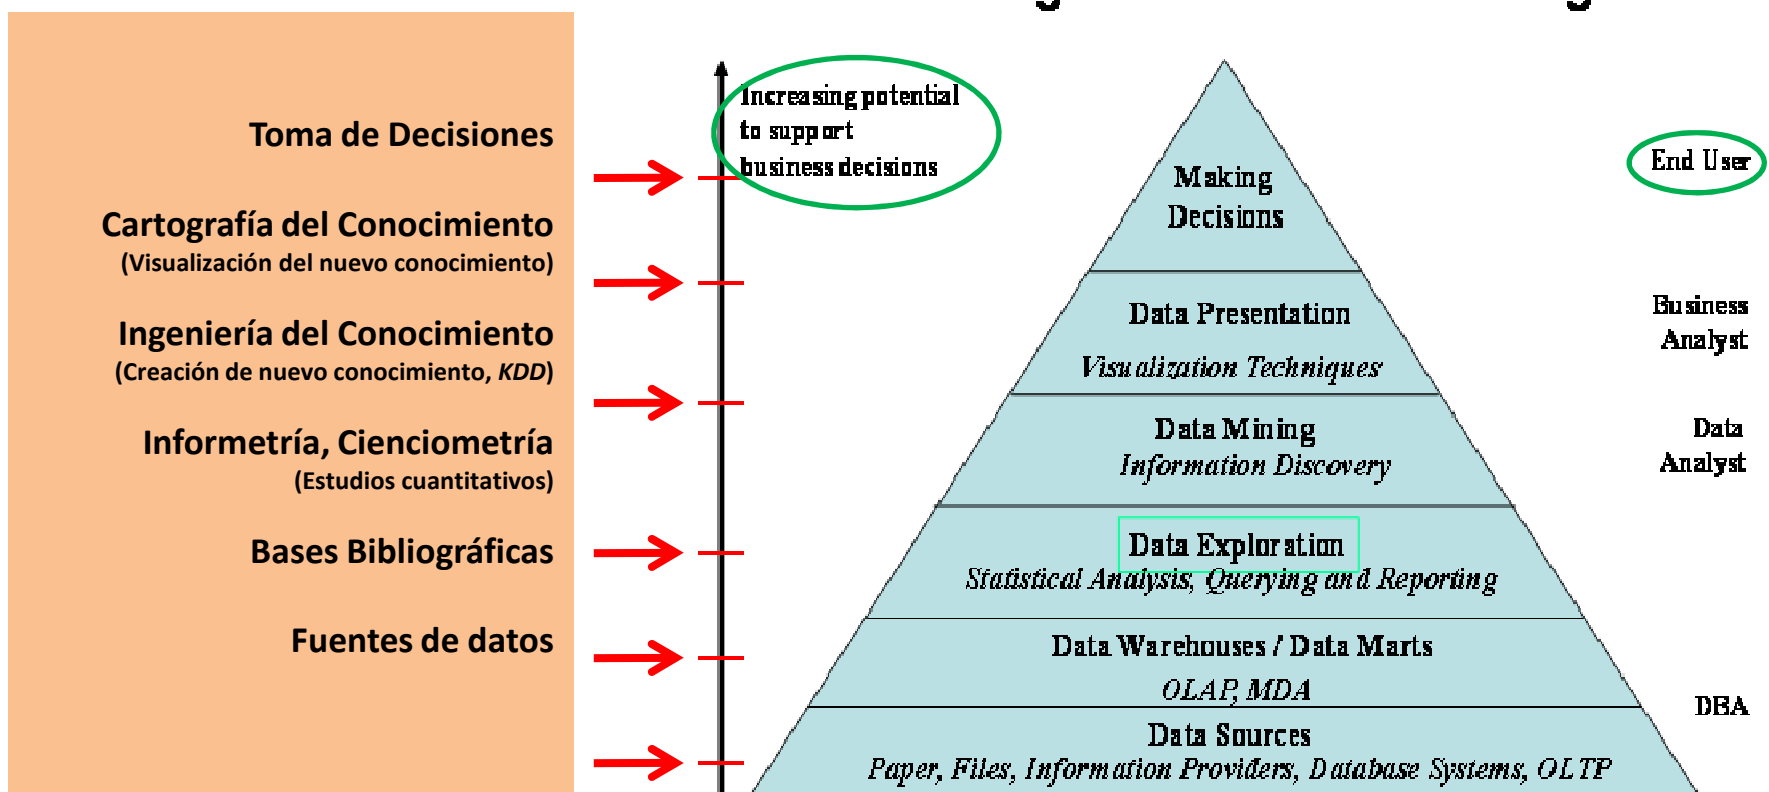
Toma de Decisiones

Cartografía del Conocimiento
(Visualización del nuevo conocimiento)

Ingeniería del Conocimiento
(Creación de nuevo conocimiento, *KDD*)

Informetría, Cienciometría
(Estudios cuantitativos)

Bases Bibliográficas

Fuentes de datos

Increasing potential to support business decisions

Making Decisions

End User

Data Presentation
*Visualization Techniques*

Business Analyst

Data Mining
*Information Discovery*

Data Analyst

Data Exploration
*Statistical Analysis, Querying and Reporting*

Data Warehouses / Data Marts
*OLAP, MDA*

DBA

Data Sources
*Paper, Files, Information Providers, Database Systems, OLTP*